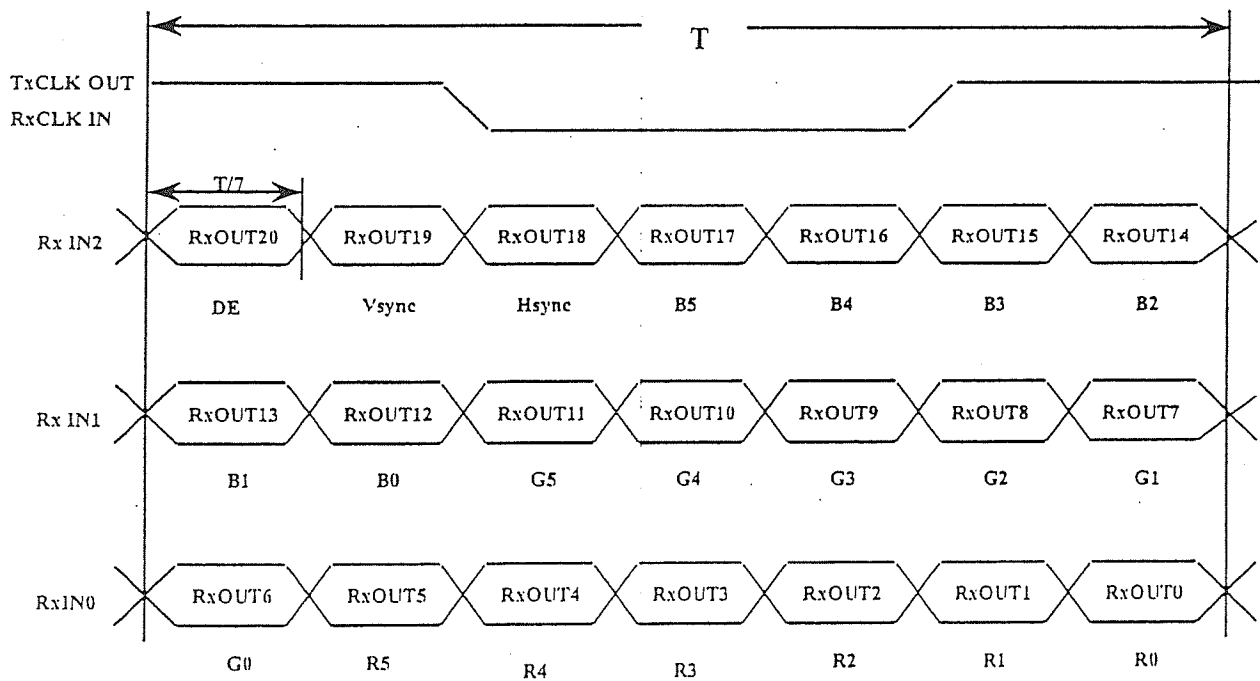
T

TxCLK OUT
RxCLK IN

T/7

Rx IN2

RxOUT20 RxOUT19 RxOUT18 RxOUT17 RxOUT16 RxOUT15 RxOUT14

DE Vsync Hsync B5 B4 B3 B2

Rx IN1

RxOUT13 RxOUT12 RxOUT11 RxOUT10 RxOUT9 RxOUT8 RxOUT7

B1 B0 G5 G4 G3 G2 G1

RxIN0

RxOUT6 RxOUT5 RxOUT4 RxOUT3 RxOUT2 RxOUT1 RxOUT0

G0 R5 R4 R3 R2 R1 R0